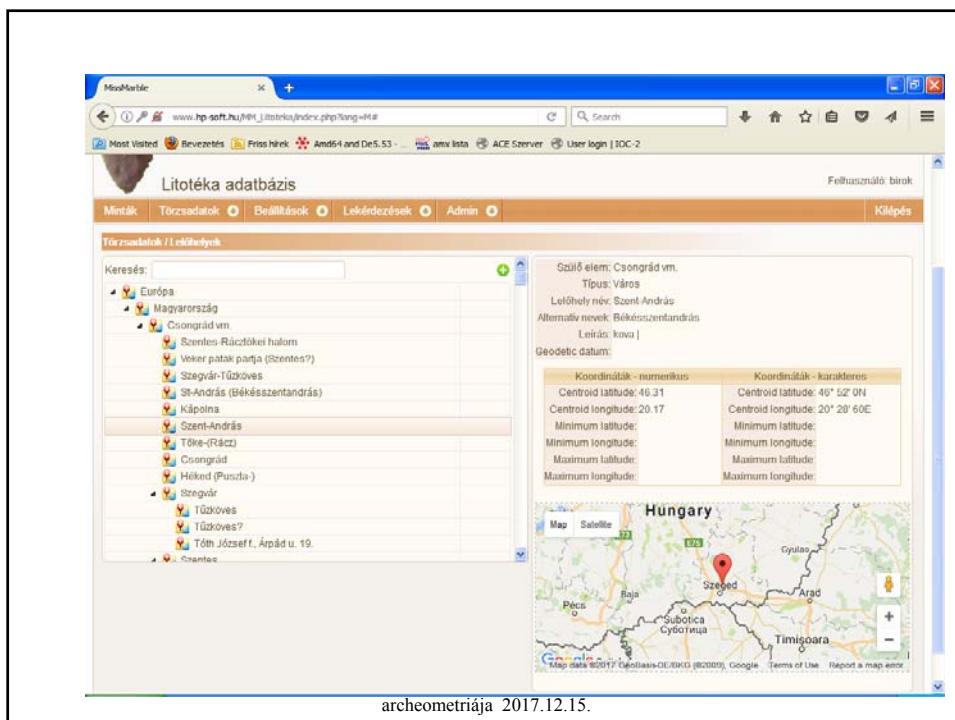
MissMarble

www.hp-soft.hu/MM_Litoteka/index.php?lang=M#

Search

Most Visited Bevezetés Friss hírek Amd64 and De5.53 - ... amx lista ACE Szerver User login | IOC-2

Litotéka adatbázis

Felhasználó: birok

Minták Törzsadatok Beállítások Lekérdezések Admin Kilépés

Törzsadatok / Lelőhelyek

Keresés:

Európa
Magyarország
Csongrád vm.
Szentes-Ráctőkei halom
Veker patak partja (Szentes?)
Szegvár-Tűzköves
Sz-András (Békésszentandrás)
Kápolna
Szent-András
Tőke-(Rácz)
Csongrád
Héked (Puszta-)
Szegvár
Tűzköves
Tűzköves?
Tóth József f., Árpád u. 19.
Szentes

Szülő elem: Csongrád vm.
Típus: Város
Lelőhely név: Szent-András
Alternatív nevek: Békésszentandrás
Leírás: kova |
Geodetic datum:

| Koordináták - numerikus | Koordináták - karakteres |
|---|---|
| Centroid latitude: 46.31 | Centroid latitude: 46° 52' 0N |
| Centroid longitude: 20.17 | Centroid longitude: 20° 28' 60E |
| Minimum latitude: | Minimum latitude: |
| Minimum longitude: | Minimum longitude: |
| Maximum latitude: | Maximum latitude: |
| Maximum longitude: | Maximum longitude: |

Map Satellite
Hungary
Gyulas
Szeged
Arad
Baja
Pécs
Subotica
Суботица
Timișoara
Google
Map data ©2017 GeoBasis-DE/BKG (©2009), Google Terms of Use Report a map error

archeometriája 2017.12.15.